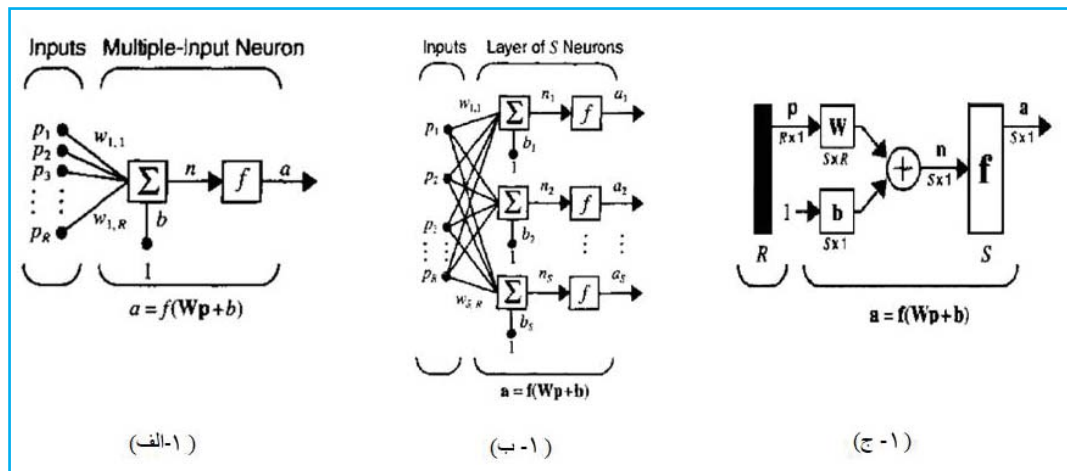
Inputs Multiple-Input Neuron

$p_1$ $p_2$ $p_3$ $p_R$ $w_{1,1}$ $w_{1,R}$ $\Sigma$ $n$ $f$ $a$ $b$ 1

$a = f(\mathbf{Wp}+b)$

(۱-الف)

Inputs Layer of $S$ Neurons

$p_1$ $p_2$ $p_3$ $p_R$ $w_{1,1}$ $w_{S,R}$ $\Sigma$ $n_1$ $f$ $a_1$ $b_1$ 1 $\Sigma$ $n_2$ $f$ $a_2$ $b_2$ 1 $\Sigma$ $n_S$ $f$ $a_S$ $b_S$ 1

$\mathbf{a} = \mathbf{f}(\mathbf{Wp}+\mathbf{b})$

(۱- ب)

$\mathbf{p}$ $R\times1$ $\mathbf{W}$ $S\times R$ 1 $\mathbf{b}$ $S\times1$ $\mathbf{n}$ $S\times1$ $\mathbf{f}$ $\mathbf{a}$ $S\times1$ $R$ $S$

$\mathbf{a} = \mathbf{f}(\mathbf{Wp}+\mathbf{b})$

(۱- ج)